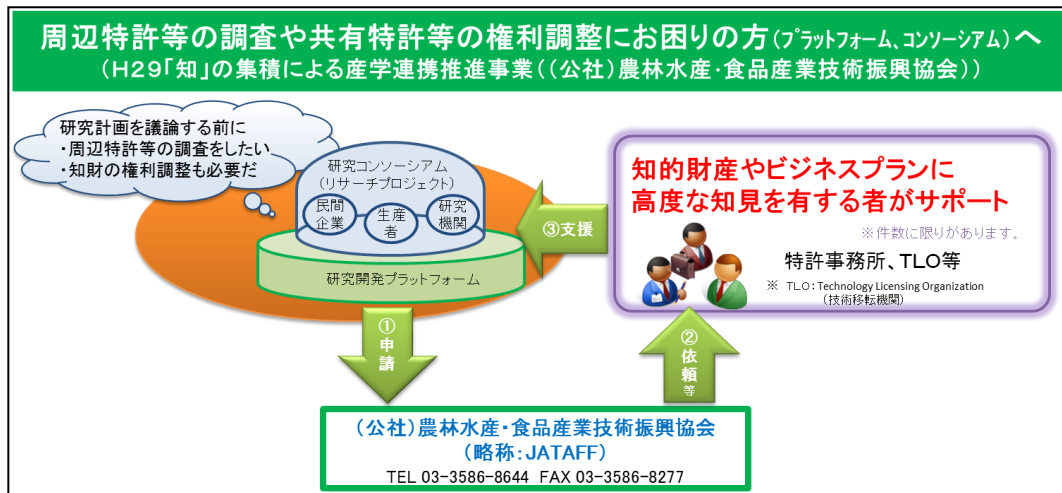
周辺特許等の調査や共有特許等の権利調整にお困りの方（プラットフォーム、コンソーシアム）へ
（H29「知」の集積による産学連携推進事業（（公社）農林水産・食品産業技術振興協会））

研究計画を議論する前に
・周辺特許等の調査をしたい
・知財の権利調整も必要だ

研究コンソーシアム
（リサーチプロジェクト）
民間企業
生産者
研究機関

研究開発プラットフォーム

③支援

知的財産やビジネスプランに
高度な知見を有する者がサポート
※件数に限りがあります。
特許事務所、TLO等
※ TLO：Technology Licensing Organization
（技術移転機関）

①申請

②依頼等

（公社）農林水産・食品産業技術振興協会
（略称：JATAFF）
TEL 03-3586-8644 FAX 03-3586-8277